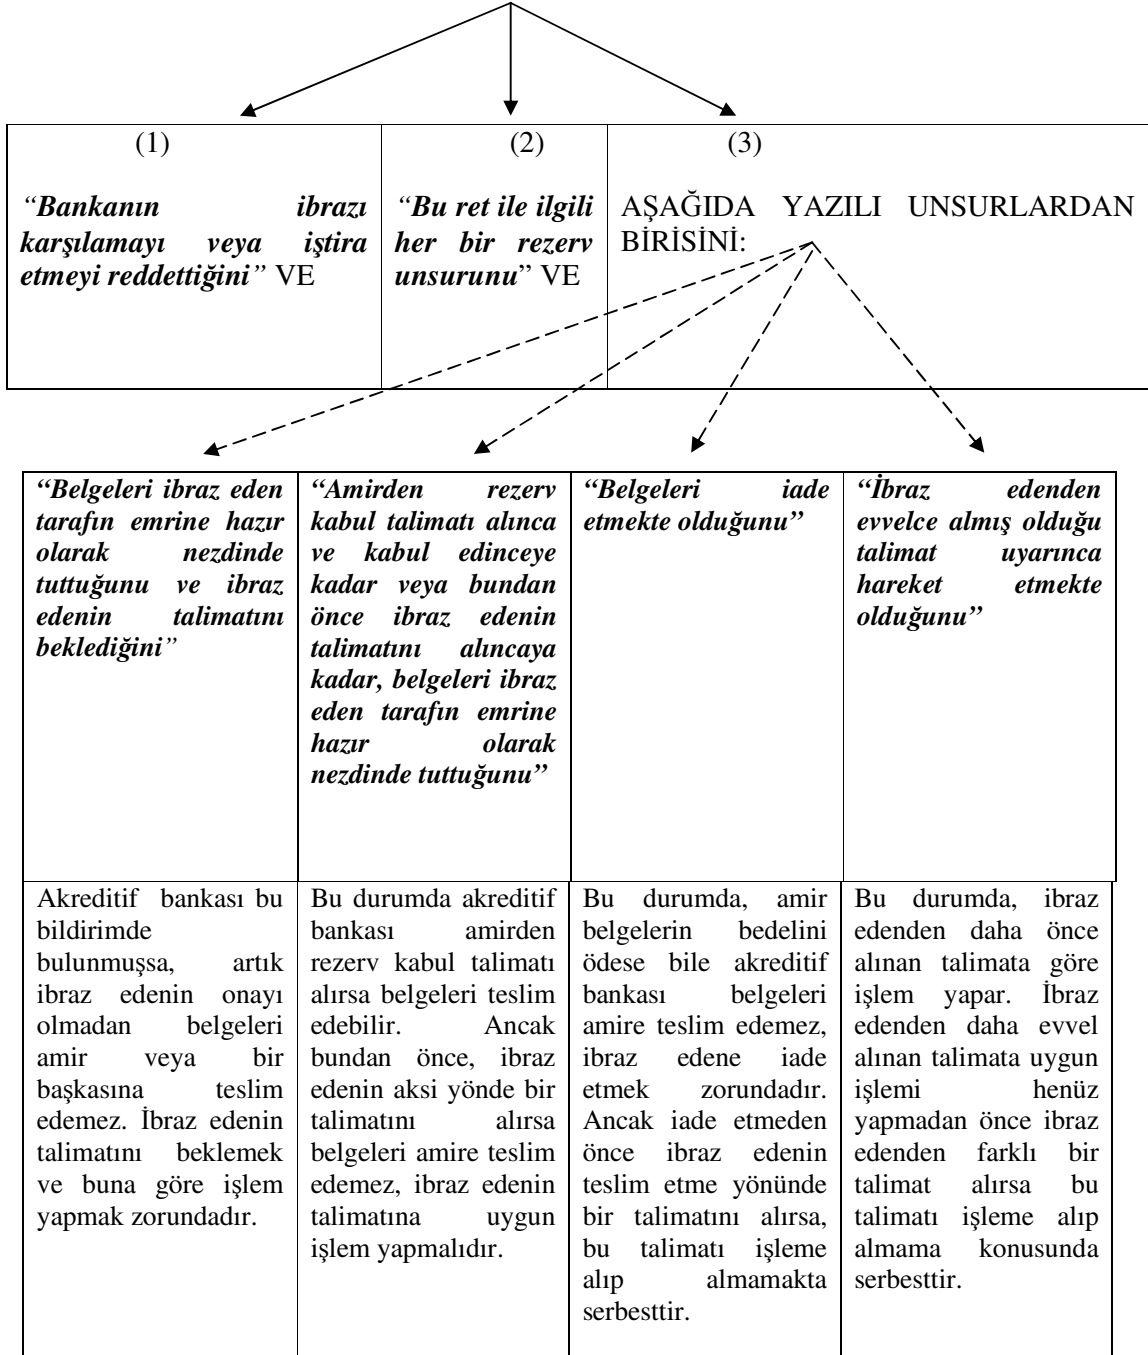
| (1) | (2) | (3) |
|---|---|---|
| *“Bankanın ibrazı karşılamayı veya iştira etmeyi reddettiğini”* VE | *“Bu ret ile ilgili her bir rezerv unsurunu”* VE | AŞAĞIDA YAZILI UNSURLARDAN BİRİSİNİ: |

| *“Belgeleri ibraz eden tarafın emrine hazır olarak nezdinde tuttuğunu ve ibraz edenin talimatını beklediğini”* | *“Amirden rezerv kabul talimatı alınca ve kabul edinceye kadar veya bundan önce ibraz edenin talimatını alıncaya kadar, belgeleri ibraz eden tarafın emrine hazır olarak nezdinde tuttuğunu”* | *“Belgeleri iade etmekte olduğunu”* | *“İbraz edenden evvelce almış olduğu talimat uyarınca hareket etmekte olduğunu”* |
|---|---|---|---|
| Akreditif bankası bu bildirimde bulunmuşsa, artık ibraz edenin onayı olmadan belgeleri amir veya bir başkasına teslim edemez. İbraz edenin talimatını beklemek ve buna göre işlem yapmak zorundadır. | Bu durumda akreditif bankası amirden rezerv kabul talimatı alırsa belgeleri teslim edebilir. Ancak bundan önce, ibraz edenin aksi yönde bir talimatını alırsa belgeleri amire teslim edemez, ibraz edenin talimatına uygun işlem yapmalıdır. | Bu durumda, amir belgelerin bedelini ödese bile akreditif bankası belgeleri amire teslim edemez, ibraz edene iade etmek zorundadır. Ancak iade etmeden önce ibraz edenin teslim etme yönünde bir talimatını alırsa, bu talimatı işleme alıp almamakta serbesttir. | Bu durumda, ibraz edenden daha önce alınan talimata göre işlem yapar. İbraz edenden daha evvel alınan talimata uygun işlemi henüz yapmadan önce ibraz edenden farklı bir talimat alırsa bu talimatı işleme alıp almama konusunda serbesttir. |